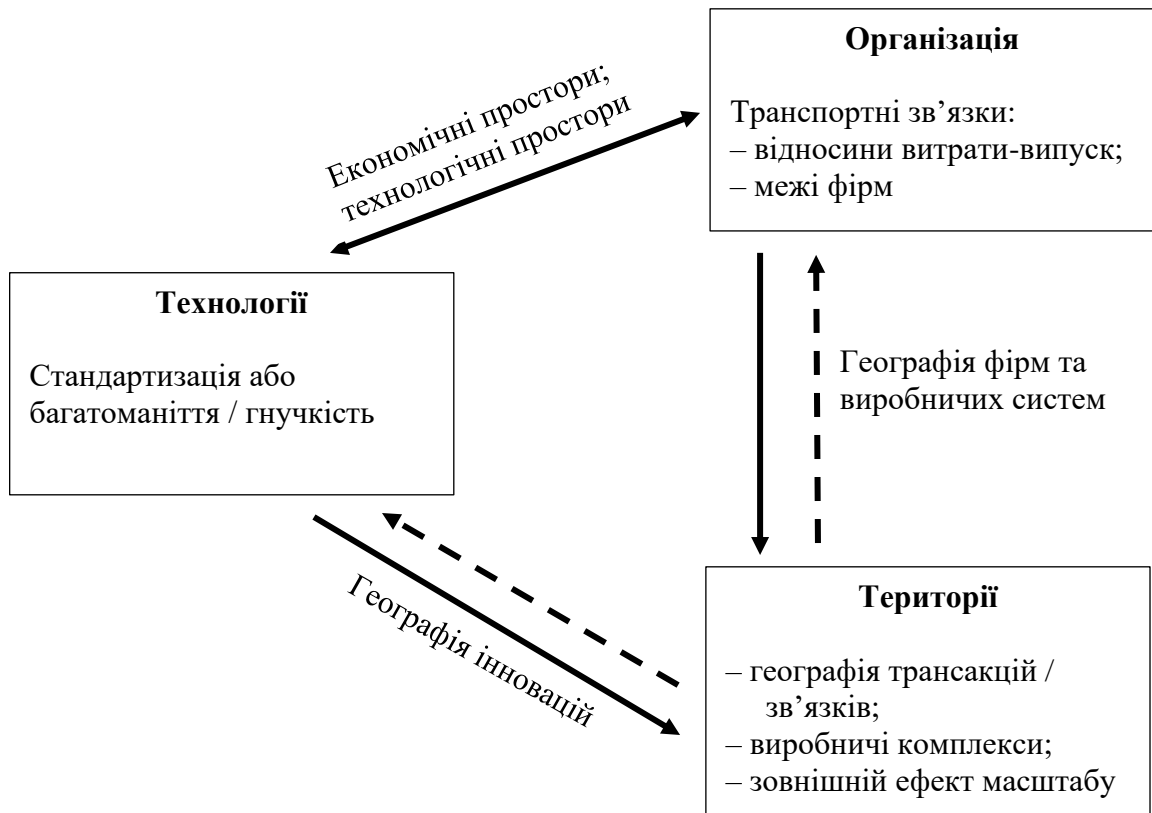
**Організація**

Транспортні зв’язки:
– відносини витрати-випуск;
– межі фірм

Економічні простори;
технологічні простори

**Технології**

Стандартизація або багатоманіття / гнучкість

Географія фірм та виробничих систем

Географія інновацій

**Території**

– географія трансакцій / зв’язків;
– виробничі комплекси;
– зовнішній ефект масштабу